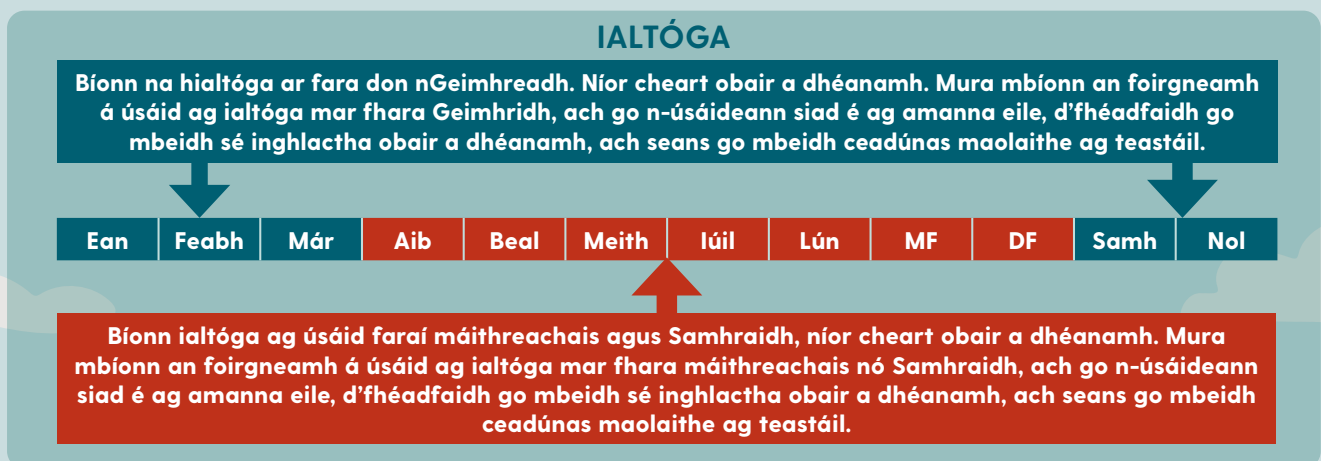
IALTÓGA

Bíonn na hialtóga ar fara don nGeimhreadh. Níor cheart obair a dhéanamh. Mura mbíonn an foirgneamh á úsáid ag ialtóga mar fhara Geimhridh, ach go n-úsáideann siad é ag amanna eile, d'fhéadfaidh go mbeidh sé inghlactha obair a dhéanamh, ach seans go mbeidh ceadúnas maolaithe ag teastáil.

| Ean | Feabh | Már | Aib | Beal | Meith | Iúil | Lún | MF | DF | Samh | Nol |
|---|---|---|---|---|---|---|---|---|---|---|---|

Bíonn ialtóga ag úsáid faraí máithreachais agus Samhraidh, níor cheart obair a dhéanamh. Mura mbíonn an foirgneamh á úsáid ag ialtóga mar fhara máithreachais nó Samhraidh, ach go n-úsáideann siad é ag amanna eile, d'fhéadfaidh go mbeidh sé inghlactha obair a dhéanamh, ach seans go mbeidh ceadúnas maolaithe ag teastáil.